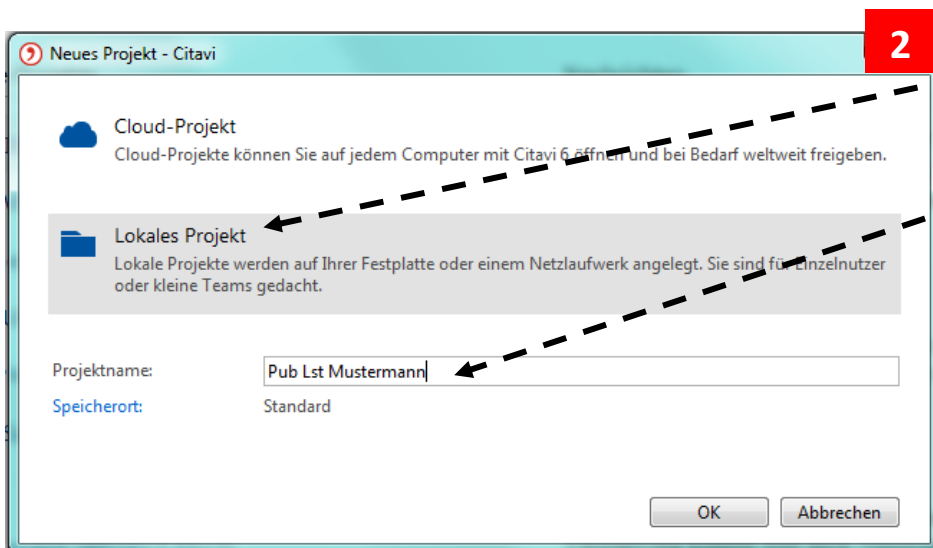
Neues Projekt - Citavi

2

Cloud-Projekt
Cloud-Projekte können Sie auf jedem Computer mit Citavi 6 öffnen und bei Bedarf weltweit freigeben.

Lokales Projekt
Lokale Projekte werden auf Ihrer Festplatte oder einem Netzlaufwerk angelegt. Sie sind für Einzelnutzer oder kleine Teams gedacht.

Projektname: Pub Lst Mustermann

Speicherort: Standard

OK Abbrechen